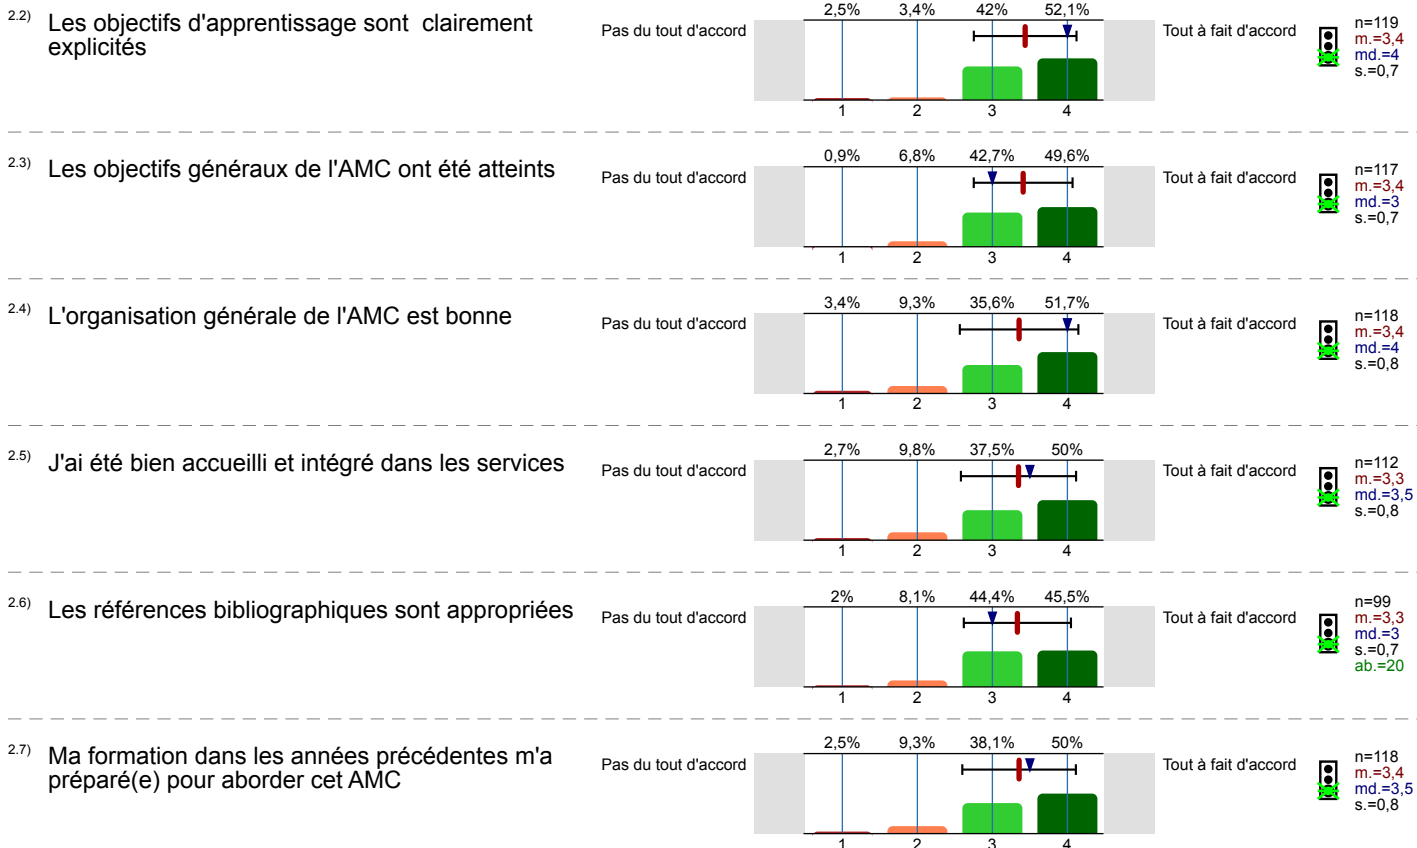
2.2) Les objectifs d'apprentissage sont clairement explicités

Pas du tout d'accord

| 2,5% | 3,4% | 42% | 52,1% |
|---|---|---|---|
| 1 | 2 | 3 | 4 |

Tout à fait d'accord

n=119
m.=3,4
md.=4
s.=0,7

2.3) Les objectifs généraux de l'AMC ont été atteints

Pas du tout d'accord

| 0,9% | 6,8% | 42,7% | 49,6% |
|---|---|---|---|
| 1 | 2 | 3 | 4 |

Tout à fait d'accord

n=117
m.=3,4
md.=3
s.=0,7

2.4) L'organisation générale de l'AMC est bonne

Pas du tout d'accord

| 3,4% | 9,3% | 35,6% | 51,7% |
|---|---|---|---|
| 1 | 2 | 3 | 4 |

Tout à fait d'accord

n=118
m.=3,4
md.=4
s.=0,8

2.5) J'ai été bien accueilli et intégré dans les services

Pas du tout d'accord

| 2,7% | 9,8% | 37,5% | 50% |
|---|---|---|---|
| 1 | 2 | 3 | 4 |

Tout à fait d'accord

n=112
m.=3,3
md.=3,5
s.=0,8

2.6) Les références bibliographiques sont appropriées

Pas du tout d'accord

| 2% | 8,1% | 44,4% | 45,5% |
|---|---|---|---|
| 1 | 2 | 3 | 4 |

Tout à fait d'accord

n=99
m.=3,3
md.=3
s.=0,7
ab.=20

2.7) Ma formation dans les années précédentes m'a préparé(e) pour aborder cet AMC

Pas du tout d'accord

| 2,5% | 9,3% | 38,1% | 50% |
|---|---|---|---|
| 1 | 2 | 3 | 4 |

Tout à fait d'accord

n=118
m.=3,4
md.=3,5
s.=0,8